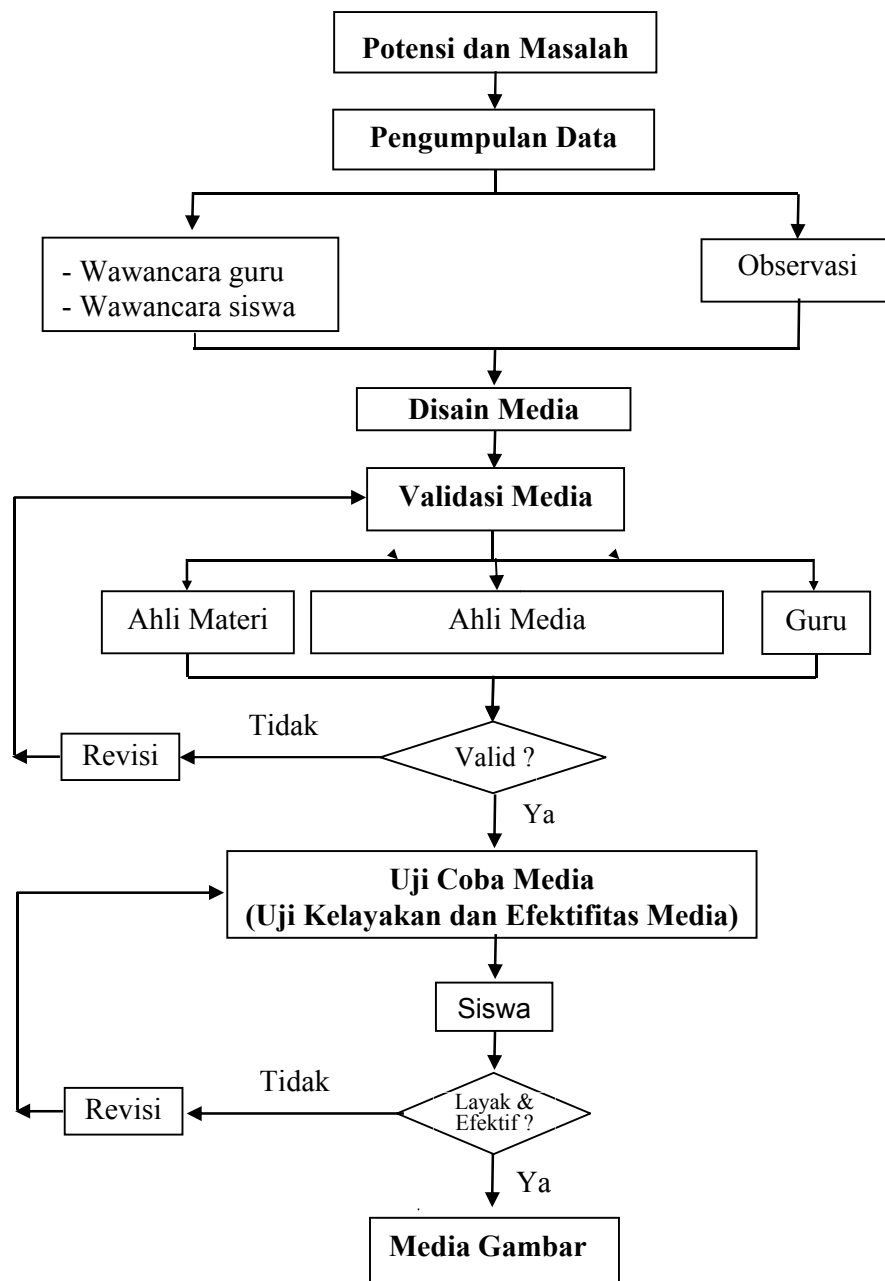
Potensi dan Masalah

Pengumpulan Data

- Wawancara guru
- Wawancara siswa

Observasi

Disain Media

Validasi Media

Ahli Materi

Ahli Media

Guru

Tidak

Revisi

Valid ?

Ya

Uji Coba Media
(Uji Kelayakan dan Efektifitas Media)

Siswa

Tidak

Revisi

Layak & Efektif ?

Ya

Media Gambar